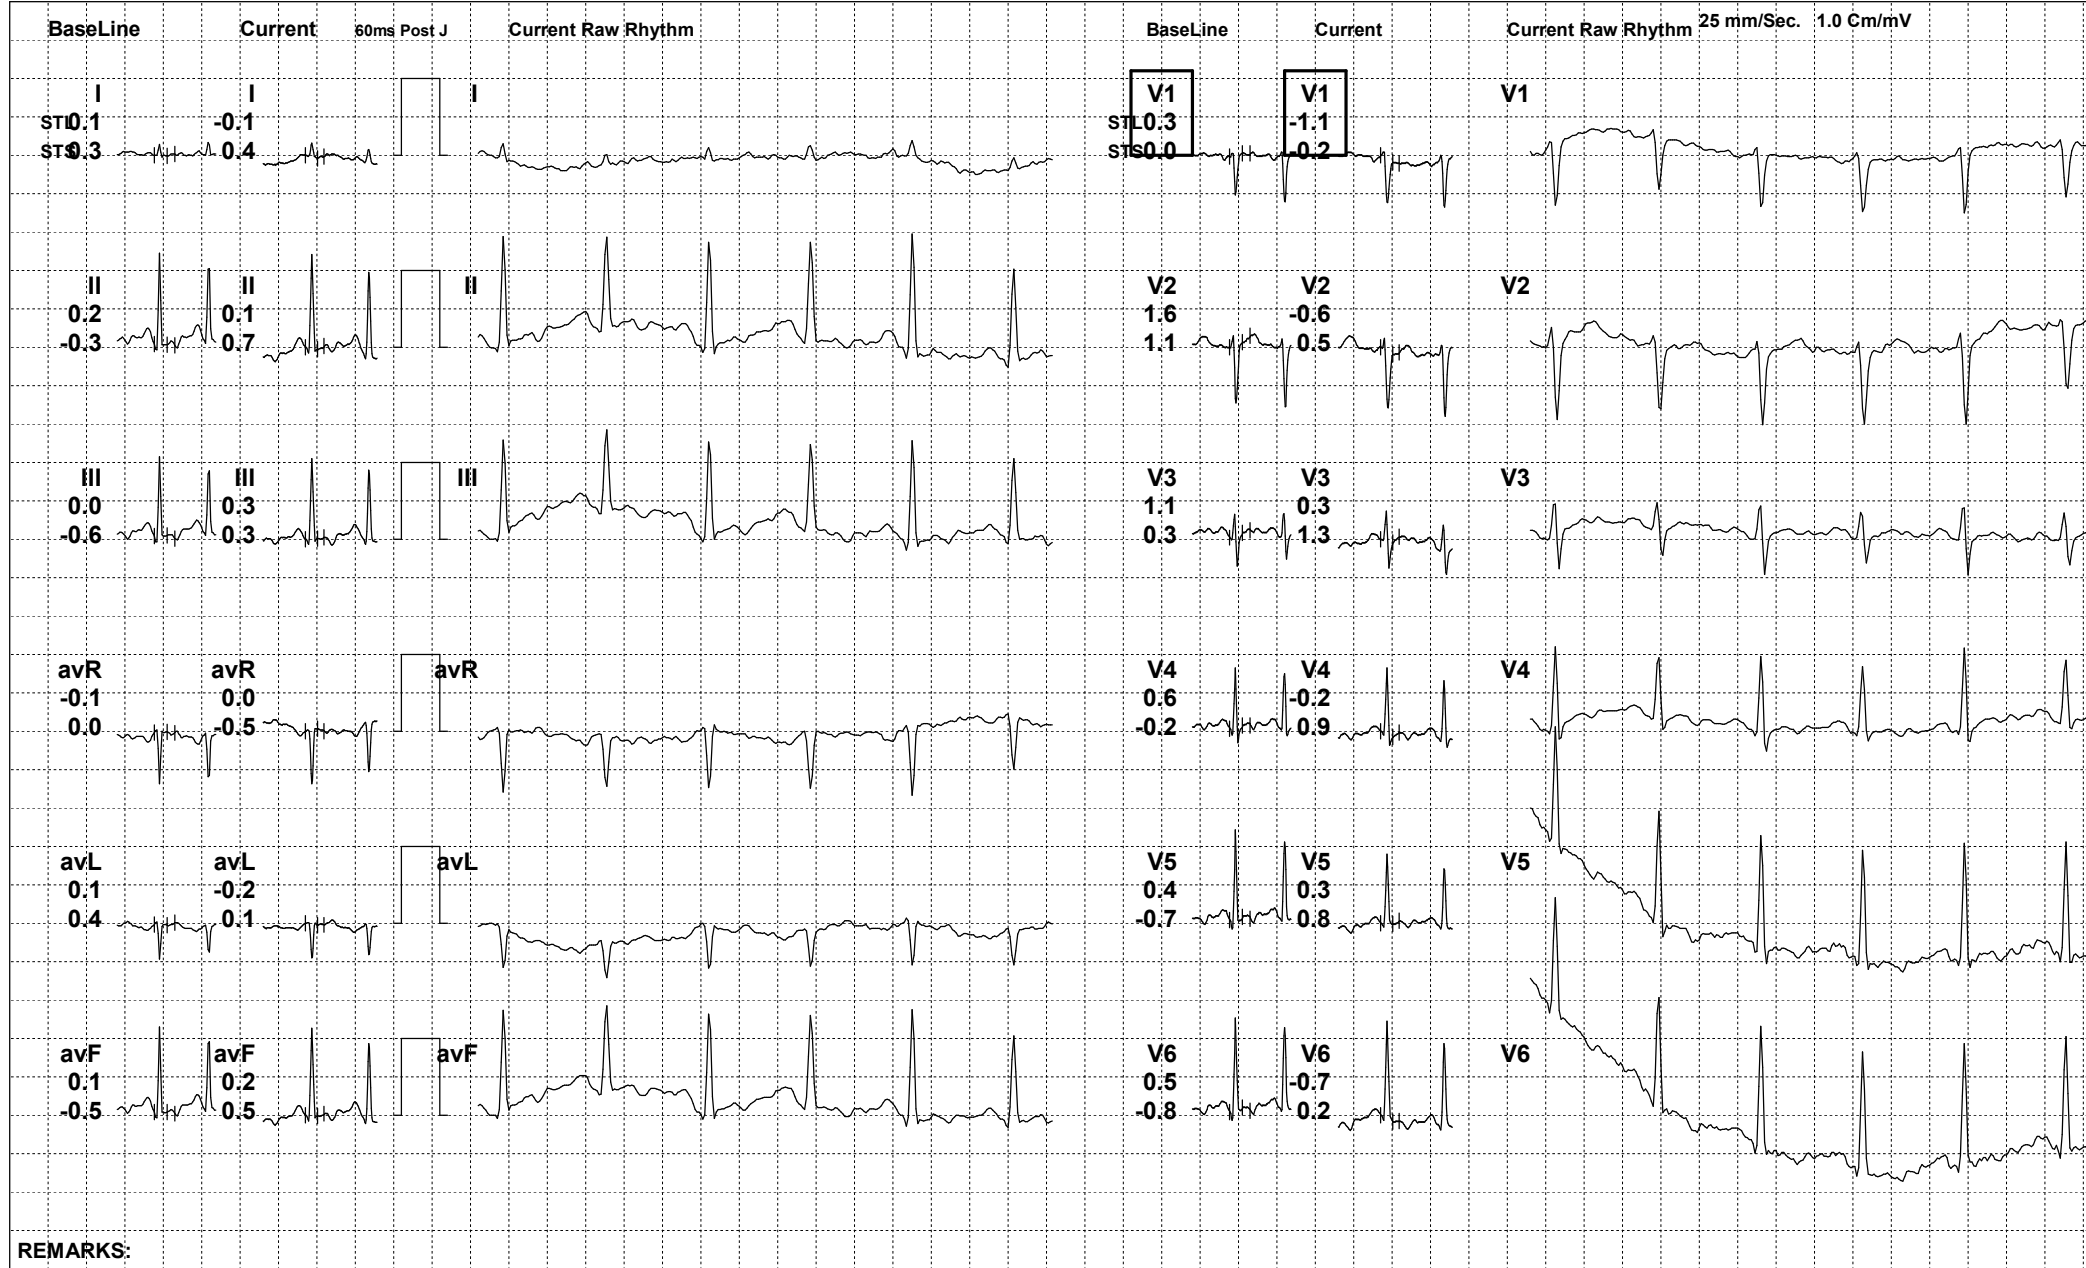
BaseLine Current 60ms Post J Current Raw Rhythm BaseLine Current Current Raw Rhythm 25 mm/Sec. 1.0 Cm/mV

I
STL 0.1
STS 0.3

I
-0.1
0.4

I

V1
STL 0.3
STS 0.0

V1
-1.1
-0.2

V1

II
0.2
-0.3

II
0.1
0.7

II

V2
1.6
1.1

V2
-0.6
0.5

V2

III
0.0
-0.6

III
0.3
0.3

III

V3
1.1
0.3

V3
0.3
1.3

V3

avR
-0.1
0.0

avR
0.0
-0.5

avR

V4
0.6
-0.2

V4
-0.2
0.9

V4

avL
0.1
0.4

avL
-0.2
0.1

avL

V5
0.4
-0.7

V5
0.3
0.8

V5

avF
0.1
-0.5

avF
0.2
0.5

avF

V6
0.5
-0.8

V6
-0.7
0.2

V6

REMARKS: